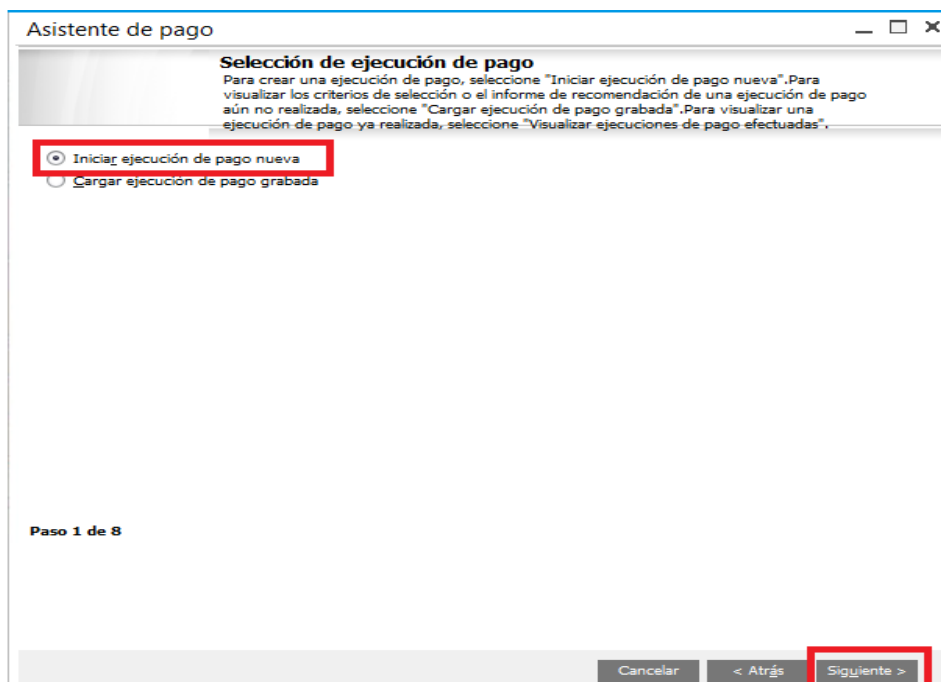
Asistente de pago

Selección de ejecución de pago

Para crear una ejecución de pago, seleccione "Iniciar ejecución de pago nueva".Para visualizar los criterios de selección o el informe de recomendación de una ejecución de pago aún no realizada, seleccione "Cargar ejecución de pago grabada".Para visualizar una ejecución de pago ya realizada, seleccione "Visualizar ejecuciones de pago efectuadas".

Iniciar ejecución de pago nueva
Cargar ejecución de pago grabada

Paso 1 de 8

Cancelar
< Atrás
Siguiente >